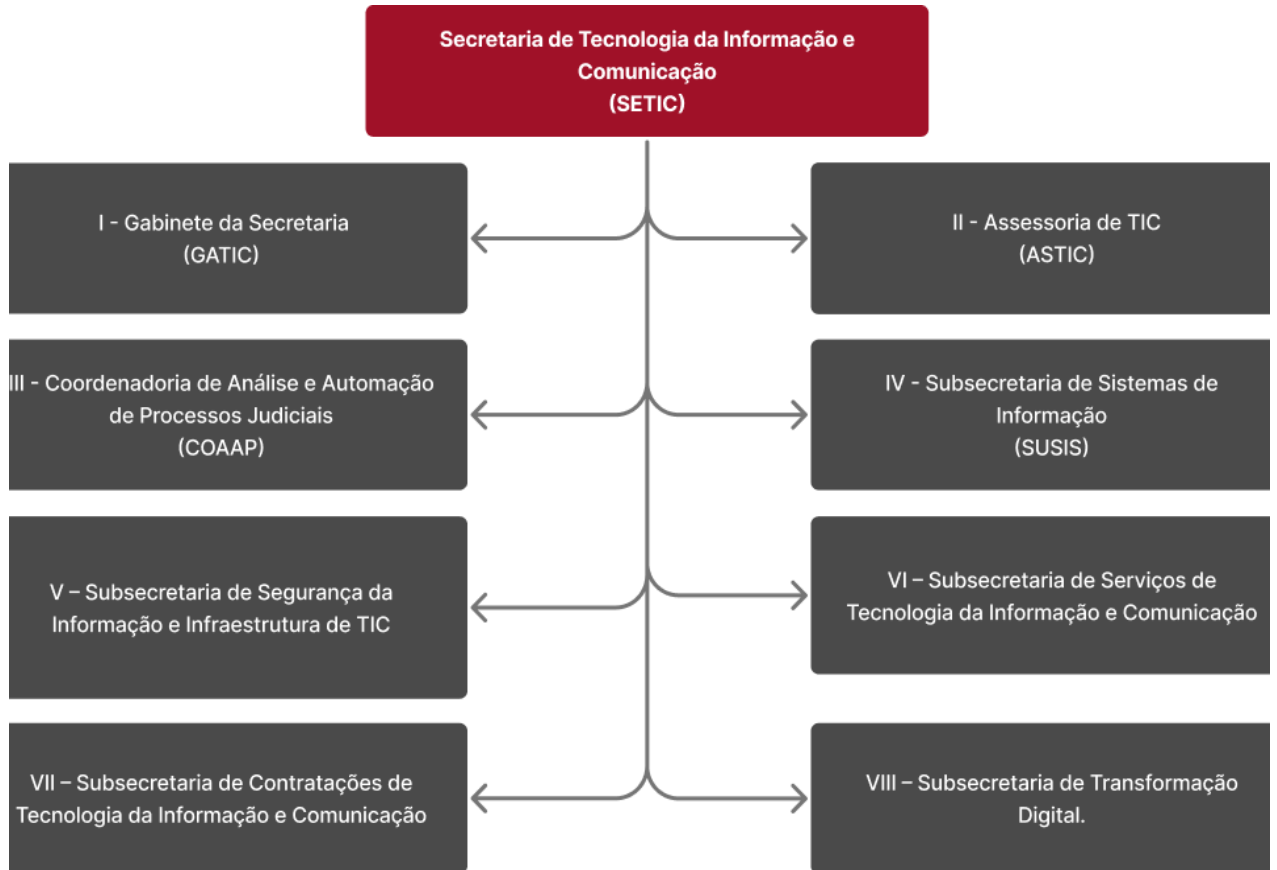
Secretaria de Tecnologia da Informação e Comunicação
(SETIC)

I - Gabinete da Secretaria
(GATIC)

II - Assessoria de TIC
(ASTIC)

III - Coordenadoria de Análise e Automação de Processos Judiciais
(COAAP)

IV - Subsecretaria de Sistemas de Informação
(SUSIS)

V – Subsecretaria de Segurança da Informação e Infraestrutura de TIC

VI – Subsecretaria de Serviços de Tecnologia da Informação e Comunicação

VII – Subsecretaria de Contratações de Tecnologia da Informação e Comunicação

VIII – Subsecretaria de Transformação Digital.